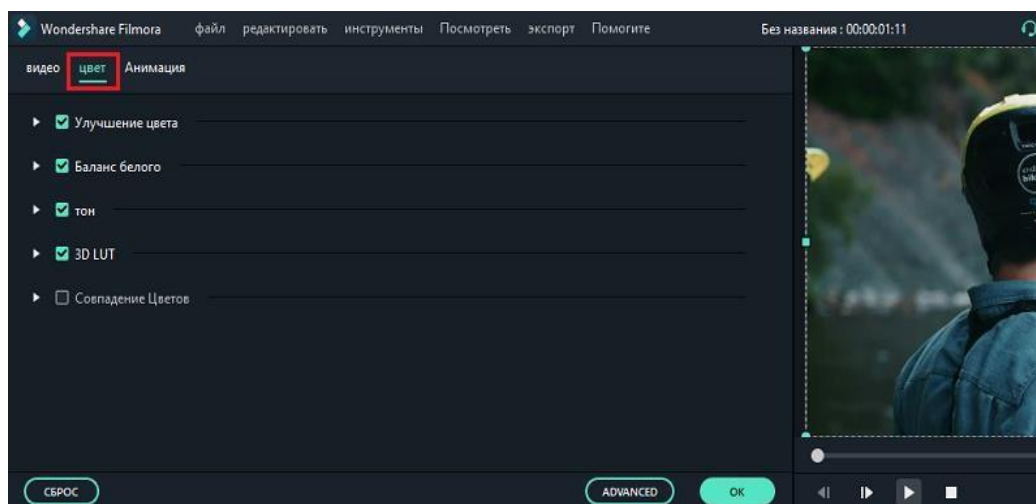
Wondershare Filmora файл редактировать инструменты Посмотреть экспорт Помогите Без названия : 00:00:01:11

видео цвет Анимация

Улучшение цвета

Баланс белого

тон

3D LUT

Совпадение Цветов

СБРОС ADVANCED OK